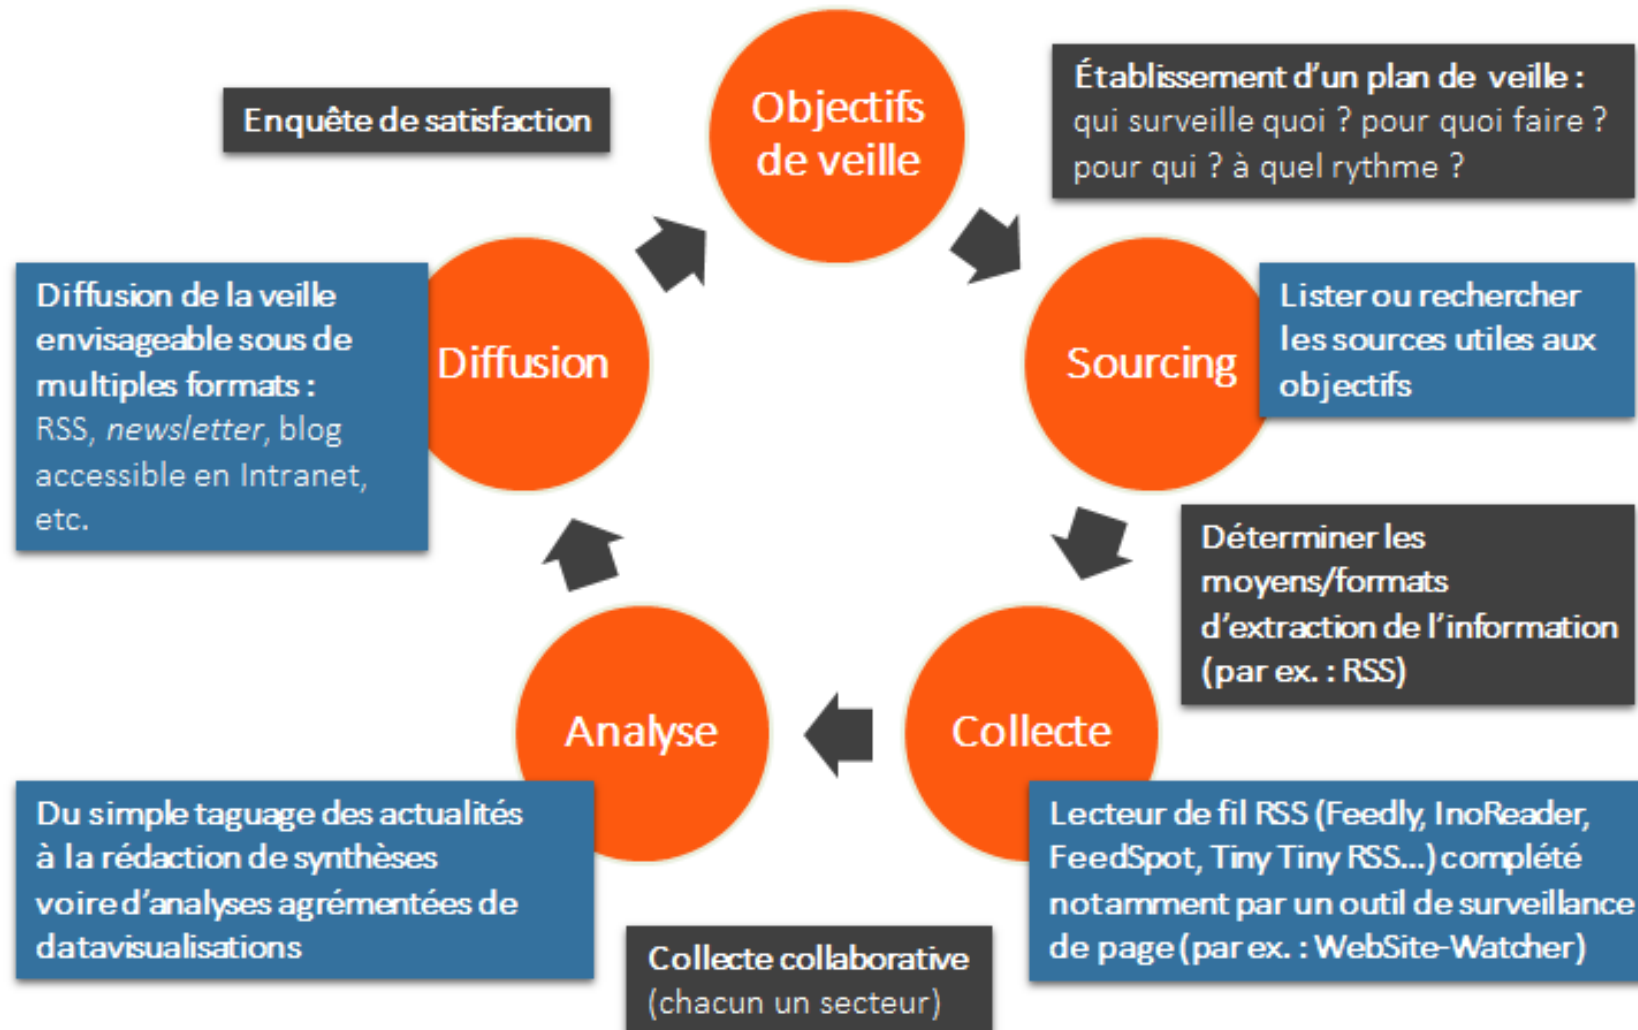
Enquête de satisfaction

Objectifs de veille

Établissement d'un plan de veille : qui surveille quoi ? pour quoi faire ? pour qui ? à quel rythme ?

Diffusion de la veille envisageable sous de multiples formats : RSS, *newsletter*, blog accessible en Intranet, etc.

Diffusion

Sourcing

Lister ou rechercher les sources utiles aux objectifs

Déterminer les moyens/formats d'extraction de l'information (par ex. : RSS)

Analyse

Collecte

Du simple taguage des actualités à la rédaction de synthèses voire d'analyses agrémentées de datavisualisations

Lecteur de fil RSS (Feedly, InoReader, FeedSpot, Tiny Tiny RSS...) complété notamment par un outil de surveillance de page (par ex. : WebSite-Watcher)

Collecte collaborative (chacun un secteur)